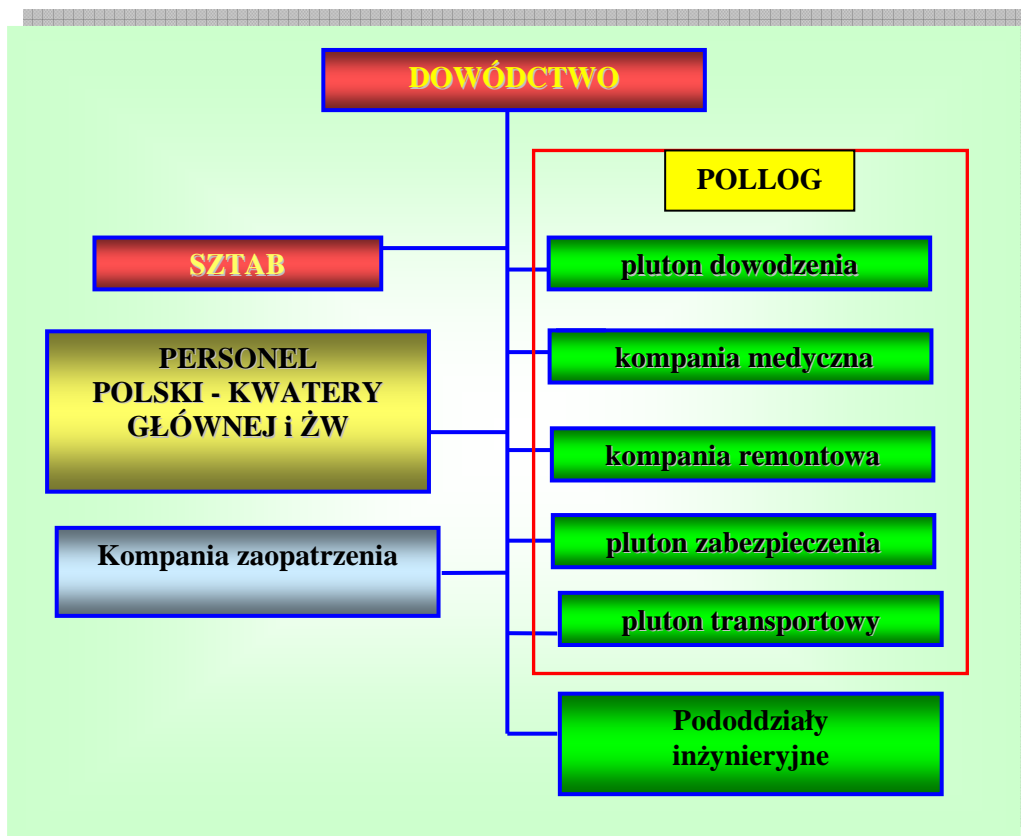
DOWÓDCTWO

POLLOG

SZTAB

pluton dowodzenia

PERSONEL POLSKI - KWATERY GŁÓWNEJ i ŻW

kompania medyczna

kompania remontowa

Kompania zaopatrzenia

pluton zabezpieczenia

pluton transportowy

Pododdziały inżynieryjne